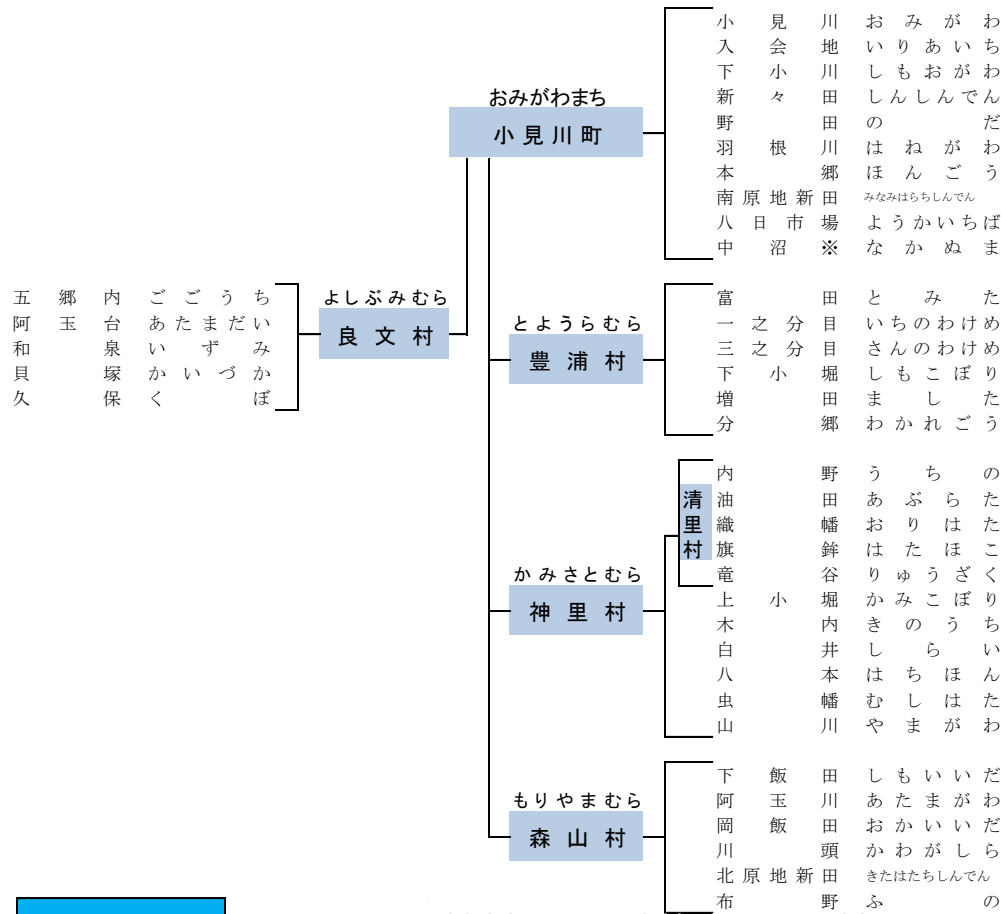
おみがわまち
小見川町

小見川 おみがわ
入会地 いりあいち
下小川 しもおがわ
新々田 しんしんでん
野田 のだ
羽根川 はねがわ
本郷 ほんごう
南原地新田 みなみはらちしんでん
八日市場 ようかいちば
中沼※ なかぬま

よしぶみむら
良文村

五郷内 ごごうち
阿玉台 あたまだい
和泉 いずみ
貝塚 かいづか
久保 くぼ

とようらむら
豊浦村

富田 とみた
一之分目 いちのわけめ
三之分目 さんのわけめ
下小堀 しもこぼり
増田 ました
分郷 わかれごう

かみさとむら
神里村

清里村
内野 うちの
油田 あぶらた
織幡 おりはた
旗鉾 はたほこ
竜谷 りゅうざく

上小堀 かみこぼり
木内 きのうち
白井 しらい
八本 はちほん
虫幡 むしはた
山川 やまがわ

もりやまむら
森山村

下飯田 しもいいだ
阿玉川 あたまがわ
岡飯田 おかいいだ
川頭 かわがしら
北原地新田 きたはたちしんでん
布野 ふの